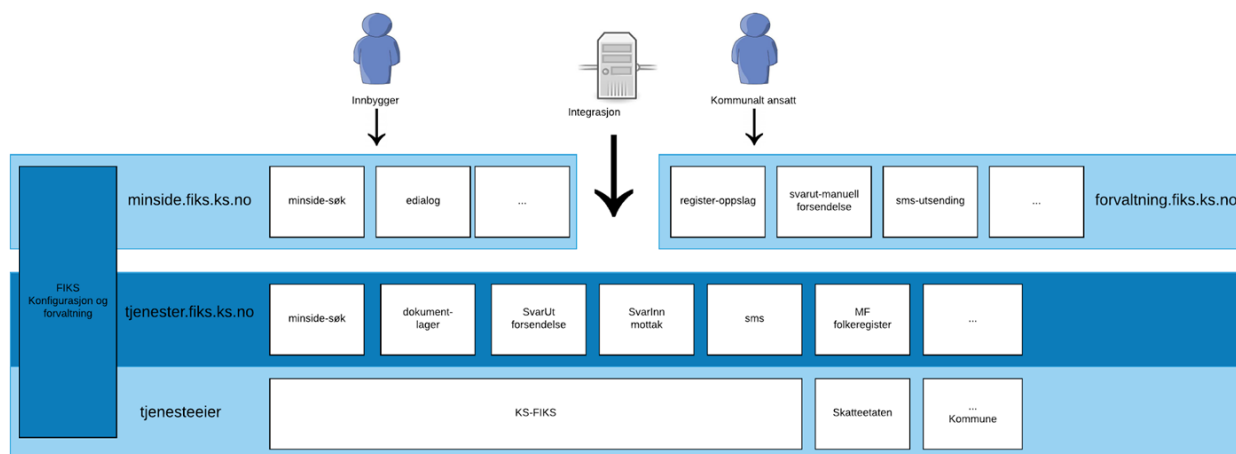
Innbygger

Integrasjon

Kommunalt ansatt

FIKS Konfigurasjon og forvaltning

minside.fiks.ks.no

minside-søk

edialog

...

register-oppslag

svarut-manuell forsendelse

sms-utsending

...

forvaltning.fiks.ks.no

tjenester.fiks.ks.no

minside-søk

dokument-lager

SvarUt forsendelse

SvarInn mottak

sms

MF folkeregister

...

tjenesteeier

KS-FIKS

Skatteetaten

... Kommune